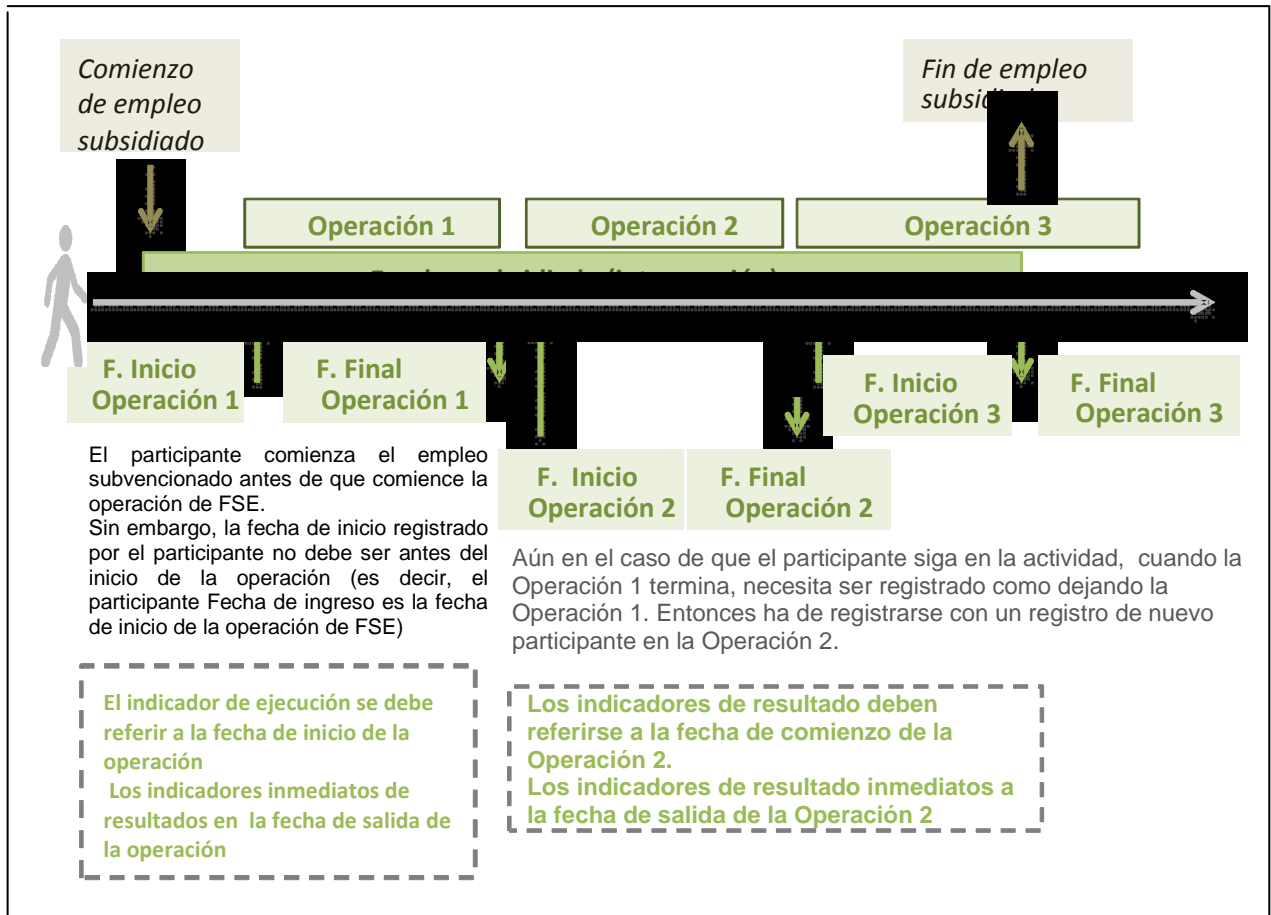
Comienzo de empleo subsidiado

Fin de empleo subsid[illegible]

Operación 1

Operación 2

Operación 3

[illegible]

F. Inicio Operación 1

F. Final Operación 1

F. Inicio Operación 3

F. Final Operación 3

El participante comienza el empleo subvencionado antes de que comience la operación de FSE.
Sin embargo, la fecha de inicio registrado por el participante no debe ser antes del inicio de la operación (es decir, el participante Fecha de ingreso es la fecha de inicio de la operación de FSE)

F. Inicio Operación 2

F. Final Operación 2

Aún en el caso de que el participante siga en la actividad, cuando la Operación 1 termina, necesita ser registrado como dejando la Operación 1. Entonces ha de registrarse con un registro de nuevo participante en la Operación 2.

El indicador de ejecución se debe referir a la fecha de inicio de la operación
Los indicadores inmediatos de resultados en la fecha de salida de la operación

Los indicadores de resultado deben referirse a la fecha de comienzo de la Operación 2.
Los indicadores de resultado inmediatos a la fecha de salida de la Operación 2